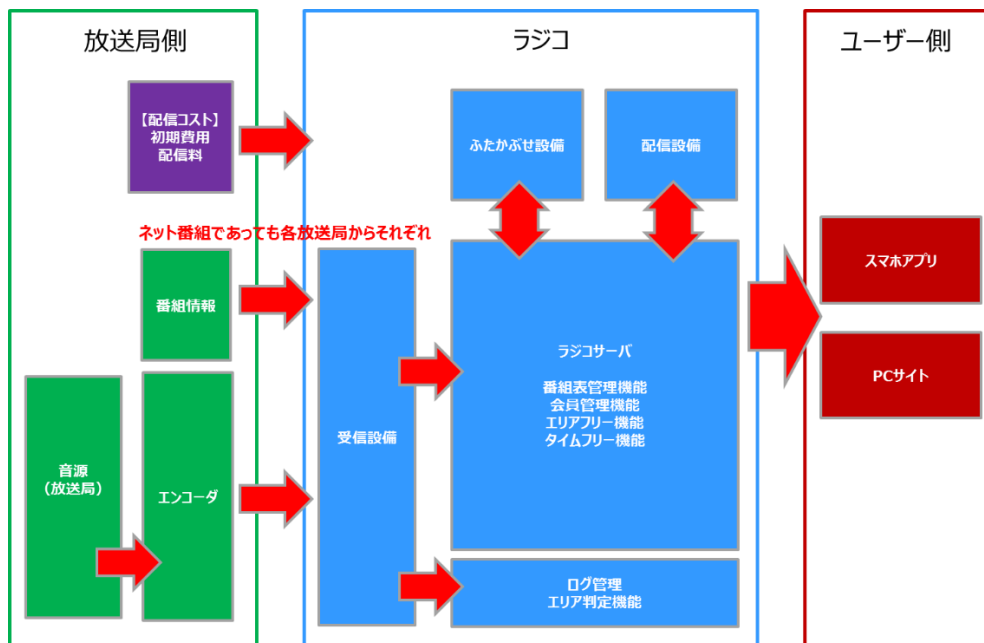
放送局側

ラジコ

ユーザー側

【配信コスト】
初期費用
配信料

ふたかぶせ設備

配信設備

ネット番組であっても各放送局からそれぞれ

番組情報

受信設備

ラジコサーバ

番組表管理機能
会員管理機能
エリアフリー機能
タイムフリー機能

スマホアプリ

PCサイト

音源
(放送局)

エンコーダ

ログ管理
エリア判定機能